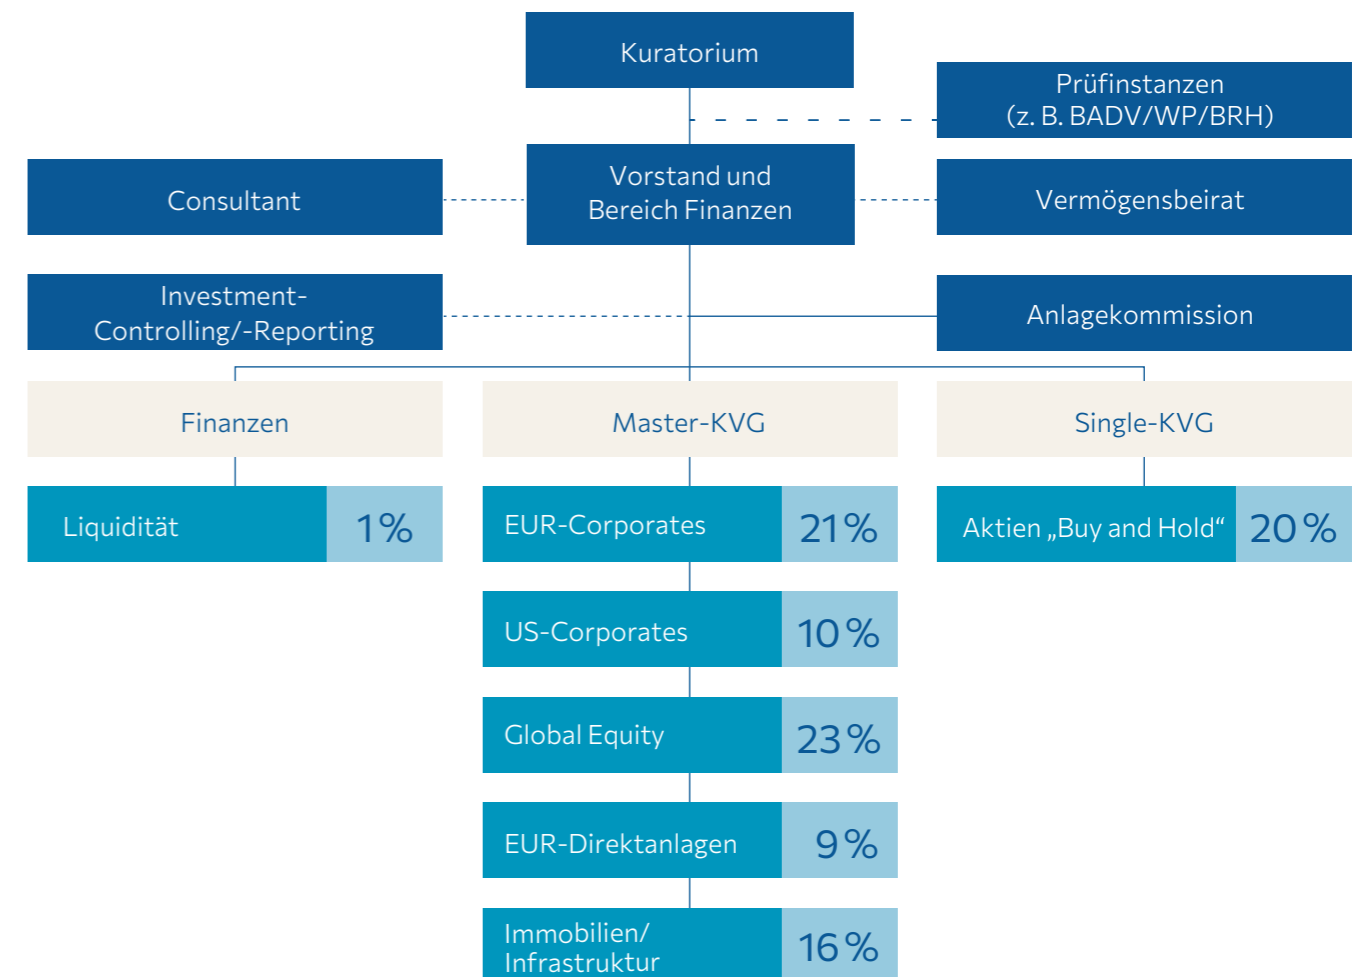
Kuratorium

Prüfinstanzen
(z. B. BADV/WP/BRH)

Consultant

Vorstand und
Bereich Finanzen

Vermögensbeirat

Investment-
Controlling/-Reporting

Anlagekommission

Finanzen

Master-KVG

Single-KVG

Liquidität 1%

EUR-Corporates 21%

Aktien „Buy and Hold“ 20%

US-Corporates 10%

Global Equity 23%

EUR-Direktanlagen 9%

Immobilien/
Infrastruktur 16%